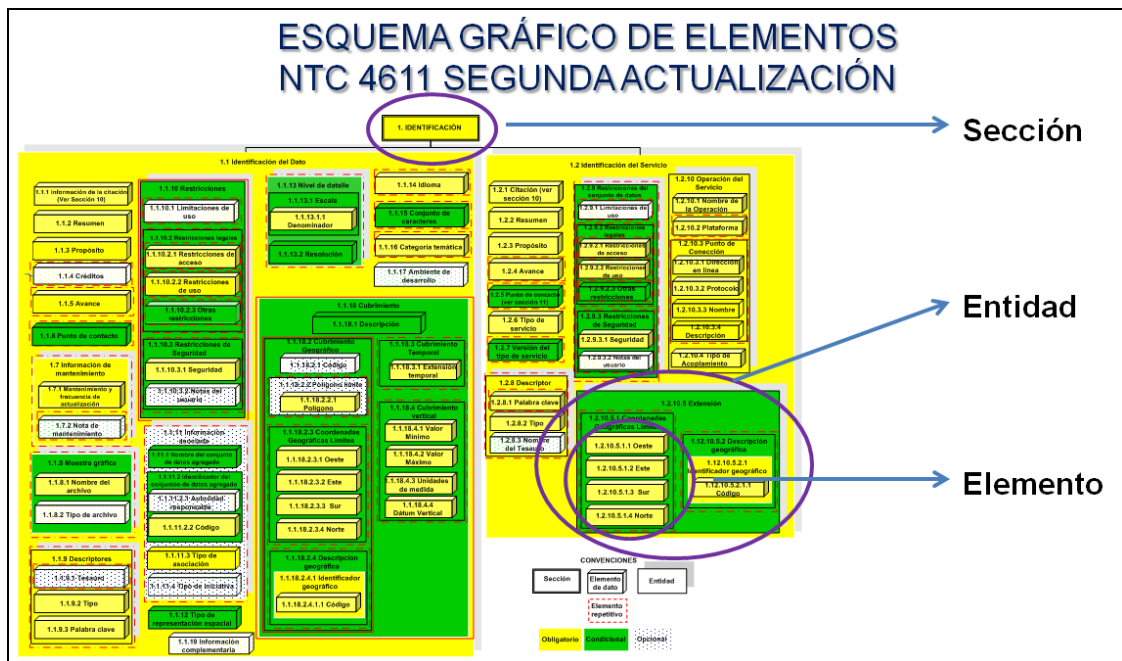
ESQUEMA GRÁFICO DE ELEMENTOS
NTC 4611 SEGUNDA ACTUALIZACIÓN

1. IDENTIFICACIÓN

Sección

1.1 Identificación del Dato

1.1.1 Información de la citación (Ver Sección 10)

1.1.2 Resumen

1.1.3 Propósito

1.1.4 Créditos

1.1.5 Avance

1.1.6 Punto de contacto

1.1.7 Información de mantenimiento

1.1.7.1 Mantenimiento y frecuencia de actualización

1.1.7.2 Nota de mantenimiento

1.1.8 Muestra gráfica

1.1.8.1 Nombre del archivo

1.1.8.2 Tipo de archivo

1.1.9 Descriptores

1.1.9.1 Tesauro

1.1.9.2 Tipo

1.1.9.3 Palabra clave

1.1.10 Restricciones

1.1.10.1 Limitaciones de uso

1.1.10.2 Restricciones legales

1.1.10.2.1 Restricciones de acceso

1.1.10.2.2 Restricciones de uso

1.1.10.2.3 Otras restricciones

1.1.10.3 Restricciones de Seguridad

1.1.10.3.1 Seguridad

1.1.10.3.2 Notas del usuario

1.1.11 Información asociada

1.1.11.1 Nombre del conjunto de datos agregado

1.1.11.2 Identificador del conjunto de datos agregado

1.1.11.2.1 Autoridad responsable

1.1.11.2.2 Código

1.1.11.3 Tipo de asociación

1.1.11.4 Tipo de iniciativa

1.1.12 Tipo de representación espacial

1.1.13 Nivel de detalle

1.1.13.1 Escala

1.1.13.1.1 Denominador

1.1.13.2 Resolución

1.1.14 Idioma

1.1.15 Conjunto de caracteres

1.1.16 Categoría temática

1.1.17 Ambiente de desarrollo

1.1.18 Cubrimiento

1.1.18.1 Descripción

1.1.18.2 Cubrimiento Geográfico

1.1.18.2.1 Código

1.1.18.2.2 Polígono límite

1.1.18.2.2.1 Polígono

1.1.18.2.3 Coordenadas Geográficas Límites

1.1.18.2.3.1 Oeste

1.1.18.2.3.2 Este

1.1.18.2.3.3 Sur

1.1.18.2.3.4 Norte

1.1.18.2.4 Descripción geográfica

1.1.18.2.4.1 Identificador geográfico

1.1.18.2.4.1.1 Código

1.1.18.3 Cubrimiento Temporal

1.1.18.3.1 Extensión temporal

1.1.18.4 Cubrimiento vertical

1.1.18.4.1 Valor Mínimo

1.1.18.4.2 Valor Máximo

1.1.18.4.3 Unidades de medida

1.1.18.4.4 Dátum Vertical

1.1.19 Información complementaria

1.2 Identificación del Servicio

1.2.1 Citación (ver sección 10)

1.2.2 Resumen

1.2.3 Propósito

1.2.4 Avance

1.2.5 Punto de contacto (ver sección 11)

1.2.6 Tipo de servicio

1.2.7 Versión del tipo de servicio

1.2.8 Descriptor

1.2.8.1 Palabra clave

1.2.8.2 Tipo

1.2.8.3 Nombre del Tesauro

1.2.9 Restricciones del conjunto de datos

1.2.9.1 Limitaciones de uso

1.2.9.2 Restricciones legales

1.2.9.2.1 Restricciones de acceso

1.2.9.2.2 Restricciones de uso

1.2.9.2.3 Otras restricciones

1.2.9.3 Restricciones de Seguridad

1.2.9.3.1 Seguridad

1.2.9.3.2 Notas del usuario

1.2.10 Operación del Servicio

1.2.10.1 Nombre de la Operación

1.2.10.2 Plataforma

1.2.10.3 Punto de Conección

1.2.10.3.1 Dirección en línea

1.2.10.3.2 Protocolo

1.2.10.3.3 Nombre

1.2.10.3.4 Descripción

1.2.10.4 Tipo de Acoplamiento

1.2.10.5 Extensión

1.2.10.5.1 Coordenadas Geográficas Límite

1.2.10.5.1.1 Oeste

1.2.10.5.1.2 Este

1.2.10.5.1.3 Sur

1.2.10.5.1.4 Norte

1.2.10.5.2 Descripción geográfica

1.2.10.5.2.1 Identificador geográfico

1.2.10.5.2.1.1 Código

Entidad

Elemento

CONVENCIONES

Sección

Elemento de dato

Entidad

Elemento repetitivo

Obligatorio

Condicional

Opcional